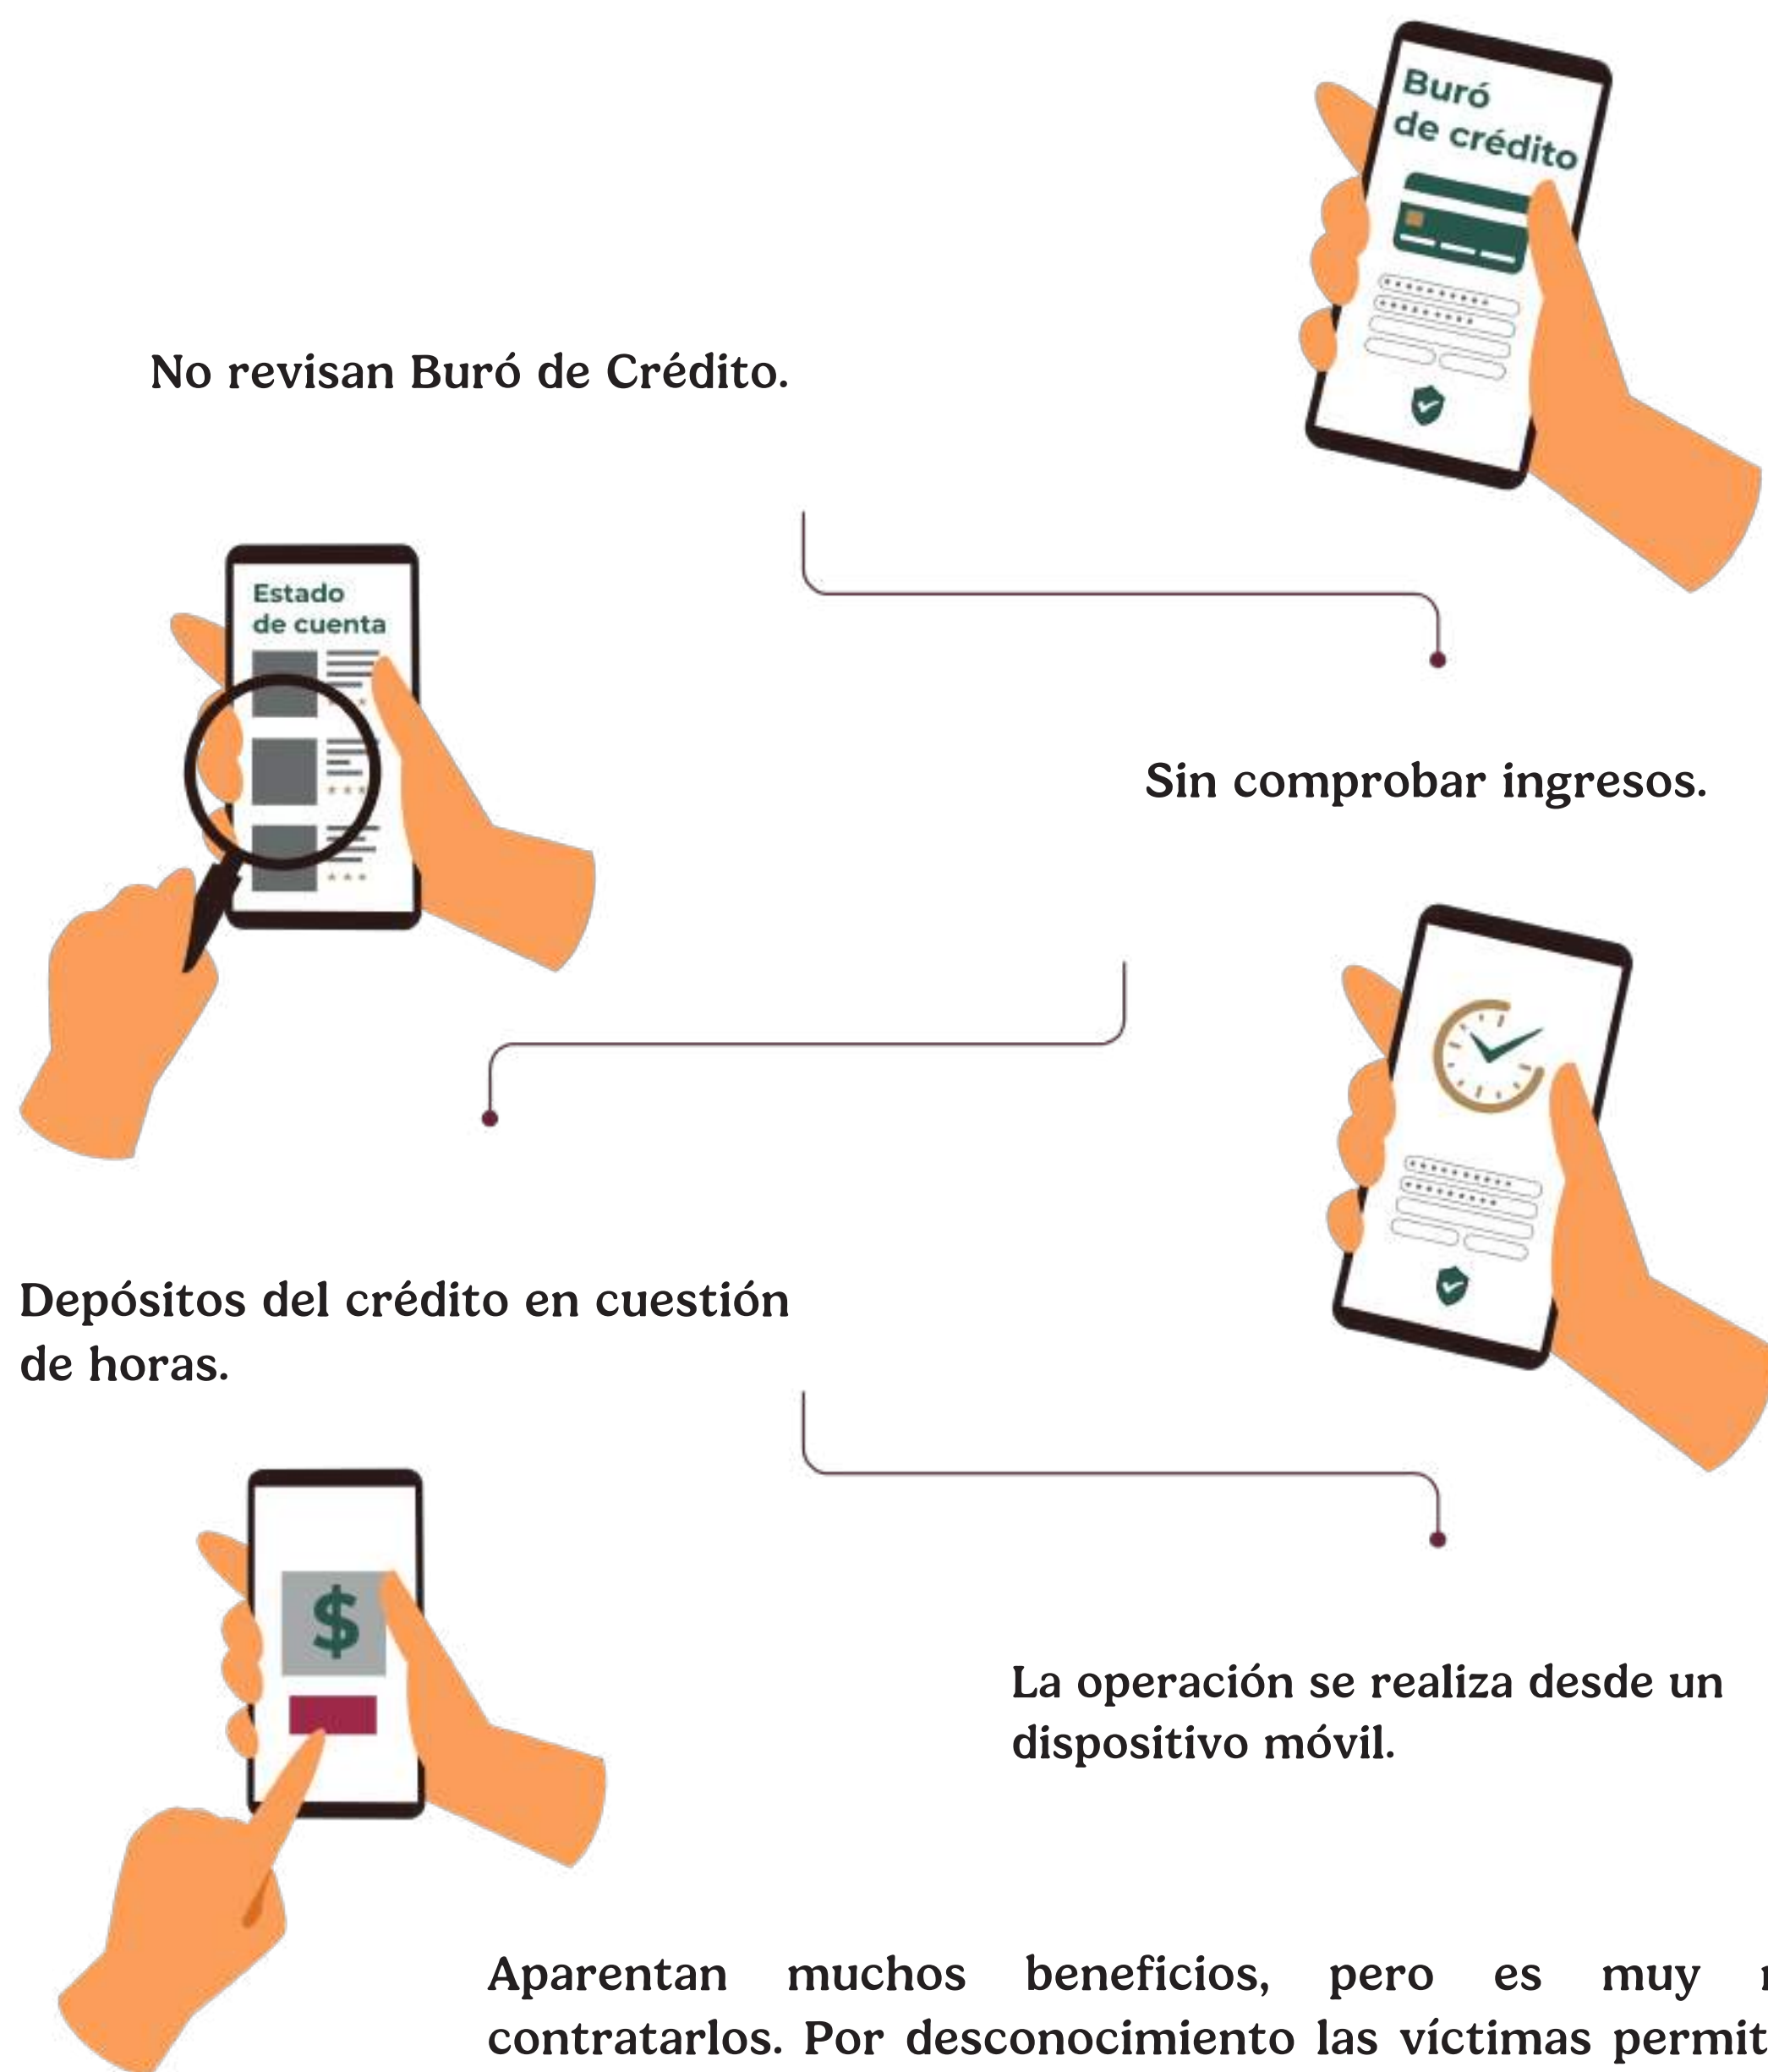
Buró de crédito

No revisan Buró de Crédito.

Estado de cuenta

Sin comprobar ingresos.

Depósitos del crédito en cuestión de horas.

$

La operación se realiza desde un dispositivo móvil.

Aparentan muchos beneficios, pero es muy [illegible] contratarlos. Por desconocimiento las víctimas permit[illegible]